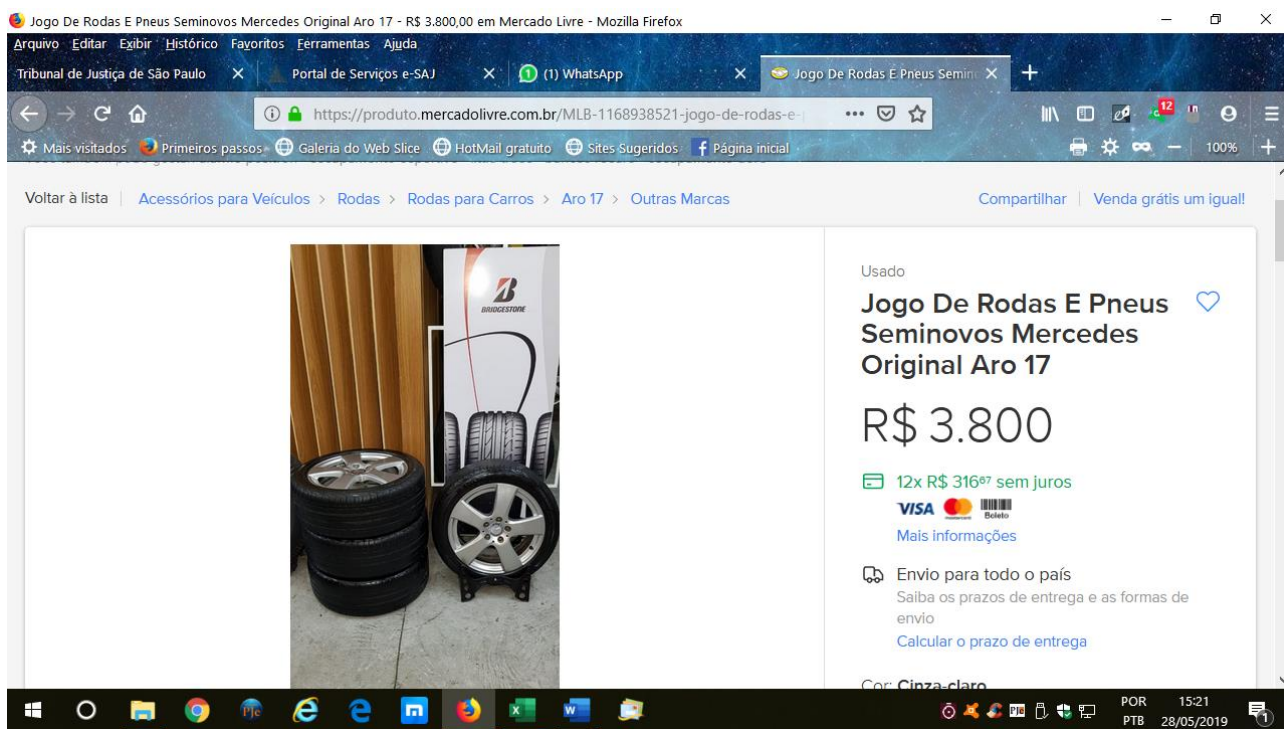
Jogo De Rodas E Pneus Seminovos Mercedes Original Aro 17 - R$ 3.800,00 em Mercado Livre - Mozilla Firefox

Arquivo Editar Exibir Histórico Favoritos Ferramentas Ajuda

Tribunal de Justiça de São Paulo ×
Portal de Serviços e-SAJ ×
(1) WhatsApp ×
Jogo De Rodas E Pneus Semin ×

https://produto.mercadolivre.com.br/MLB-1168938521-jogo-de-rodas-e-

Mais visitados  Primeiros passos  Galeria do Web Slice  HotMail gratuito  Sites Sugeridos  Página inicial

100%

Voltar à lista | Acessórios para Veículos > Rodas > Rodas para Carros > Aro 17 > Outras Marcas

Compartilhar | Venda grátis um igual!

BRIDGESTONE

Usado

Jogo De Rodas E Pneus Seminovos Mercedes Original Aro 17

R$ 3.800

12x R$ 316$^{67}$ sem juros

VISA Boleto

Mais informações

Envio para todo o país

Saiba os prazos de entrega e as formas de envio

Calcular o prazo de entrega

Cor: Cinza-claro

POR PTB 15:21 28/05/2019